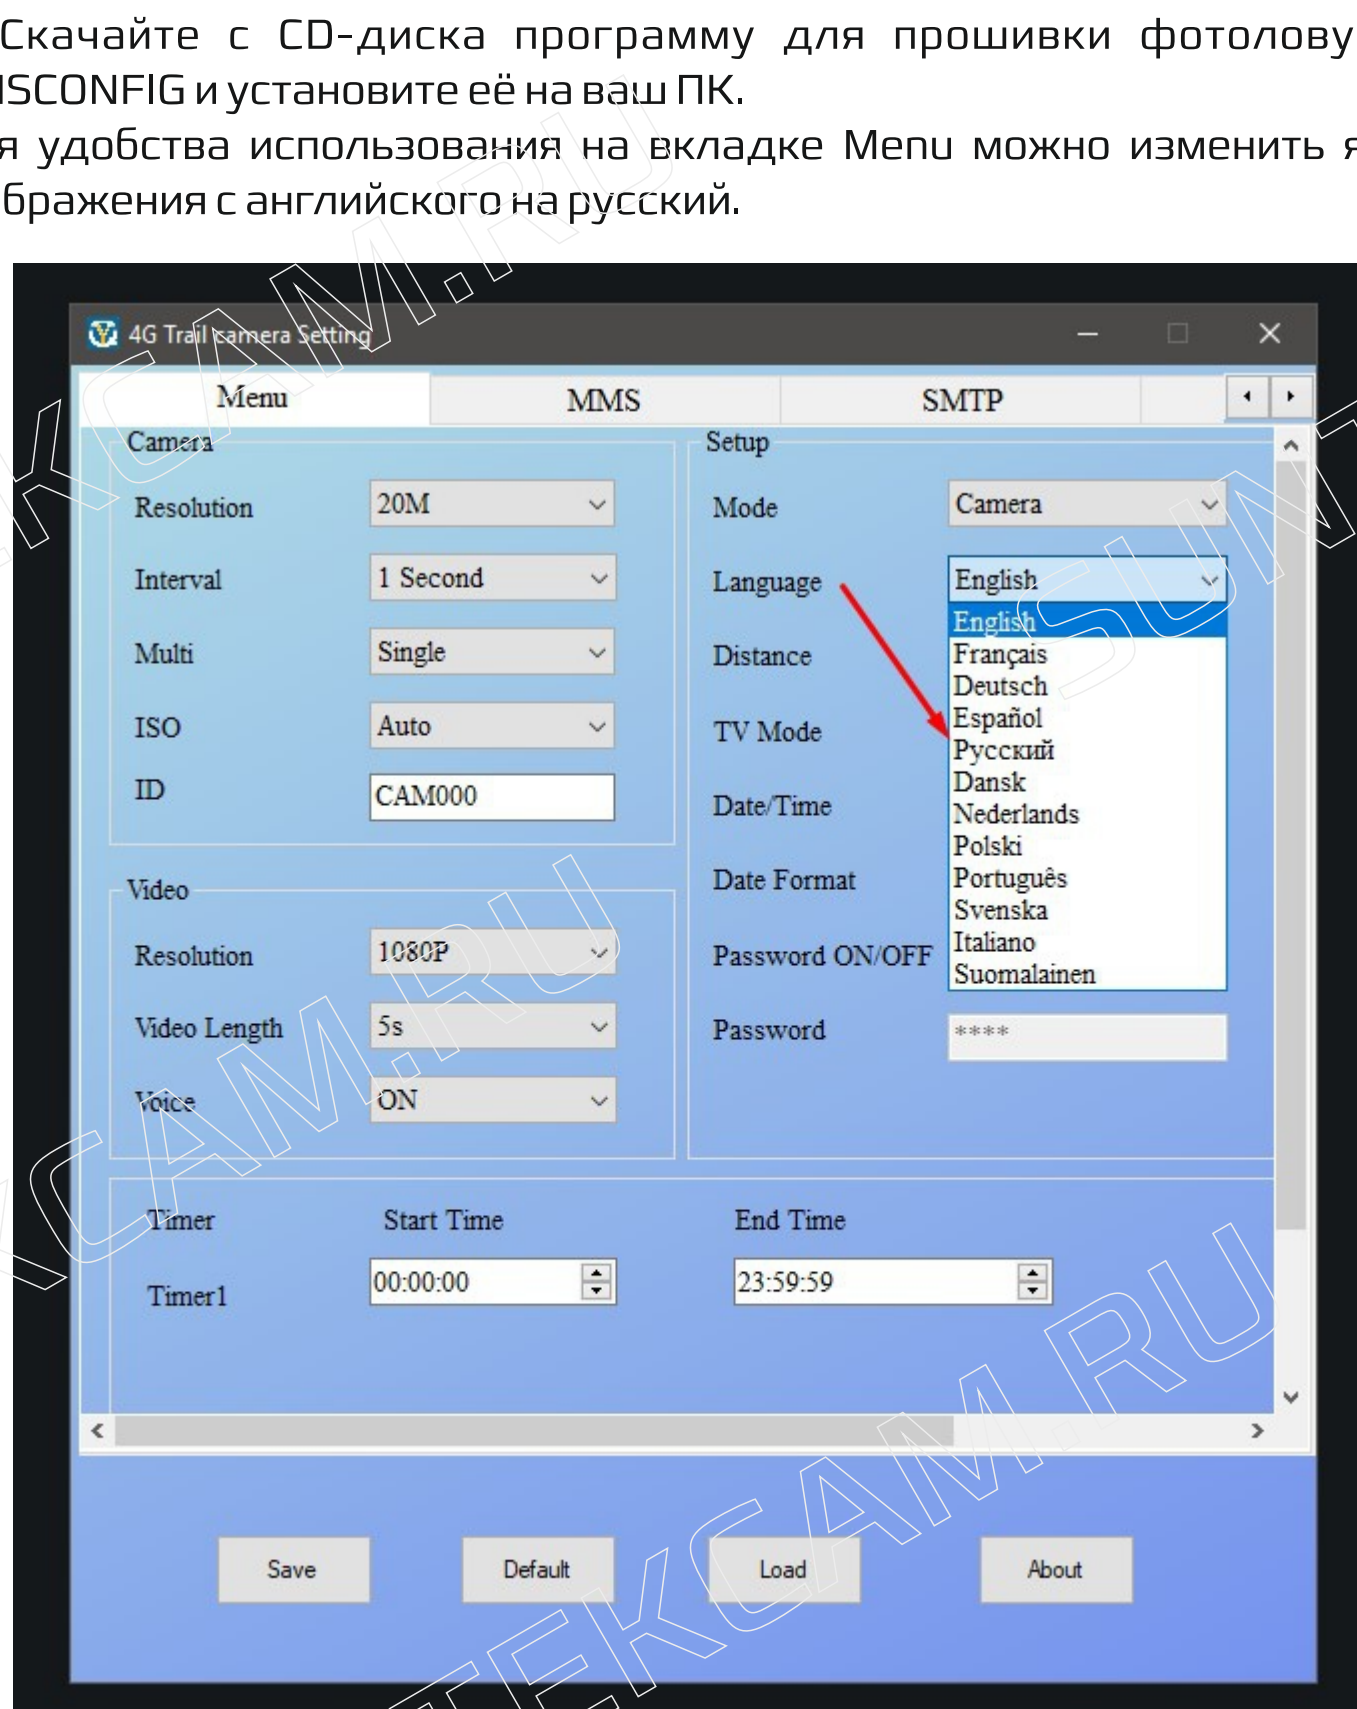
Скачайте с CD-диска программу для прошивки фотолову ISCONFIG и установите её на ваш ПК.
я удобства использования на вкладке Menu можно изменить я бражения с английского на русский.

4G Trail camera Setting

Menu MMS SMTP

Camera
Resolution 20M
Interval 1 Second
Multi Single
ISO Auto
ID CAM000

Video
Resolution 1080P
Video Length 5s
Voice ON

Setup
Mode Camera
Language English
Distance
TV Mode
Date/Time
Date Format
Password ON/OFF
Password ****

English
Français
Deutsch
Español
Русский
Dansk
Nederlands
Polski
Português
Svenska
Italiano
Suomalainen

Timer Start Time End Time
Timer1 00:00:00 23:59:59

Save Default Load About

TEKCAM.RU TEKCAM.RU TEKCAM.RU TEKCAM.RU